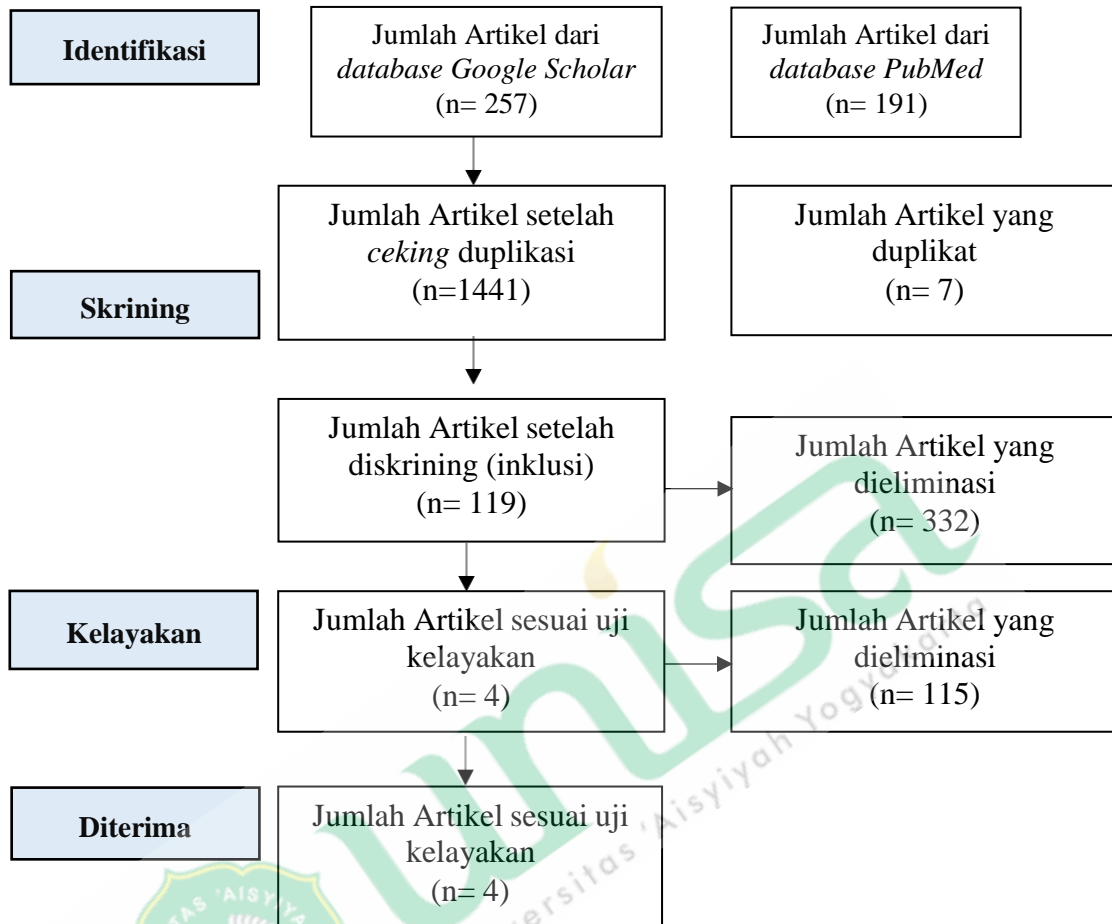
Identifikasi

Jumlah Artikel dari *database Google Scholar* (n= 257)

Jumlah Artikel dari *database PubMed* (n= 191)

Skrining

Jumlah Artikel setelah *ceking* duplikasi (n=1441)

Jumlah Artikel yang duplikat (n= 7)

Jumlah Artikel setelah diskrining (inklusi) (n= 119)

Jumlah Artikel yang dieliminasi (n= 332)

Kelayakan

Jumlah Artikel sesuai uji kelayakan (n= 4)

Jumlah Artikel yang dieliminasi (n= 115)

Diterima

Jumlah Artikel sesuai uji kelayakan (n= 4)

unisa

Universitas 'Aisyiyah Yogyakarta

'AISY